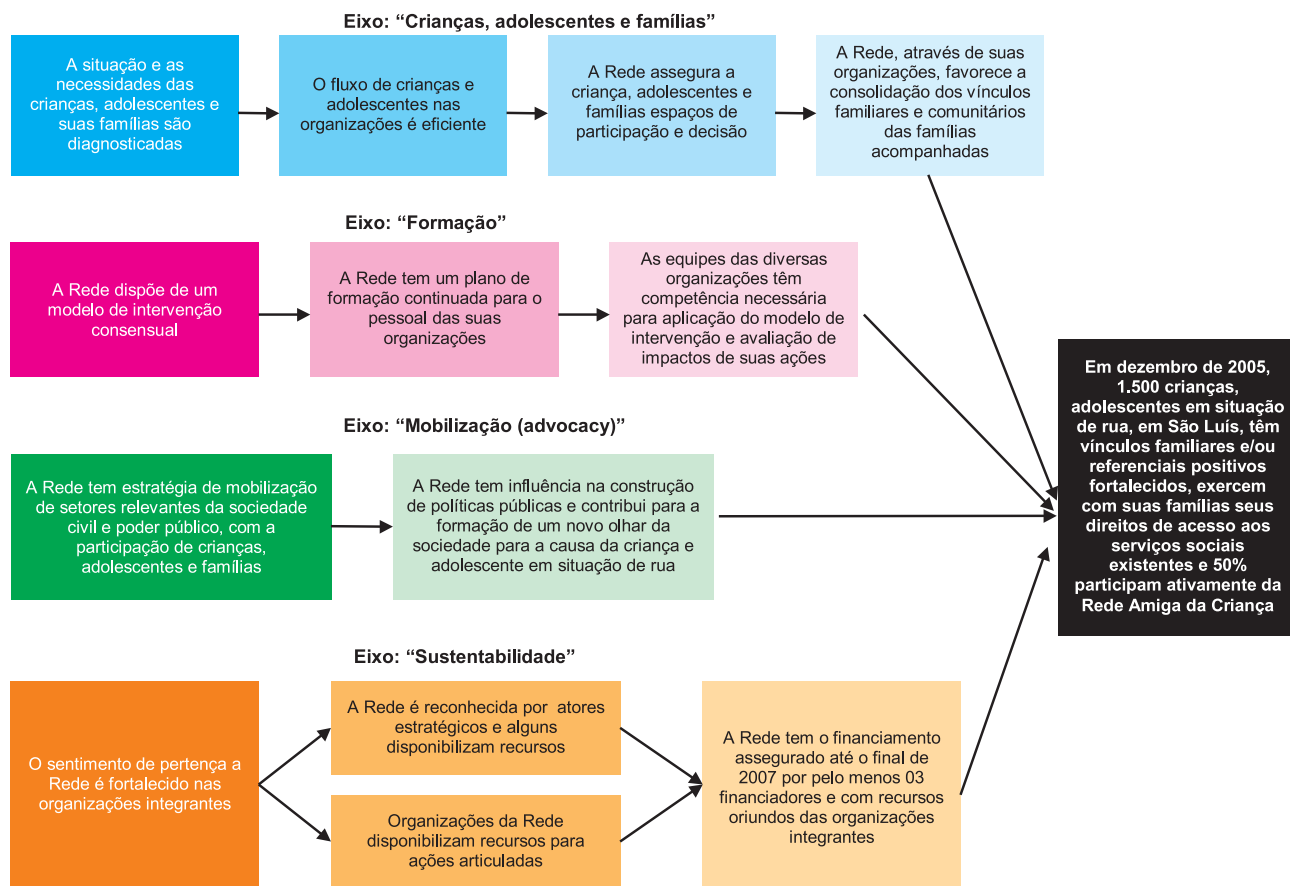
Eixo: “Crianças, adolescentes e famílias”

A situação e as necessidades das crianças, adolescentes e suas famílias são diagnosticadas

O fluxo de crianças e adolescentes nas organizações é eficiente

A Rede assegura a criança, adolescentes e famílias espaços de participação e decisão

A Rede, através de suas organizações, favorece a consolidação dos vínculos familiares e comunitários das famílias acompanhadas

Eixo: “Formação”

A Rede dispõe de um modelo de intervenção consensual

A Rede tem um plano de formação continuada para o pessoal das suas organizações

As equipes das diversas organizações têm competência necessária para aplicação do modelo de intervenção e avaliação de impactos de suas ações

Eixo: “Mobilização (advocacy)”

A Rede tem estratégia de mobilização de setores relevantes da sociedade civil e poder público, com a participação de crianças, adolescentes e famílias

A Rede tem influência na construção de políticas públicas e contribui para a formação de um novo olhar da sociedade para a causa da criança e adolescente em situação de rua

Em dezembro de 2005, 1.500 crianças, adolescentes em situação de rua, em São Luís, têm vínculos familiares e/ou referenciais positivos fortalecidos, exercem com suas famílias seus direitos de acesso aos serviços sociais existentes e 50% participam ativamente da Rede Amiga da Criança

Eixo: “Sustentabilidade”

O sentimento de pertença a Rede é fortalecido nas organizações integrantes

A Rede é reconhecida por atores estratégicos e alguns disponibilizam recursos

Organizações da Rede disponibilizam recursos para ações articuladas

A Rede tem o financiamento assegurado até o final de 2007 por pelo menos 03 financiadores e com recursos oriundos das organizações integrantes